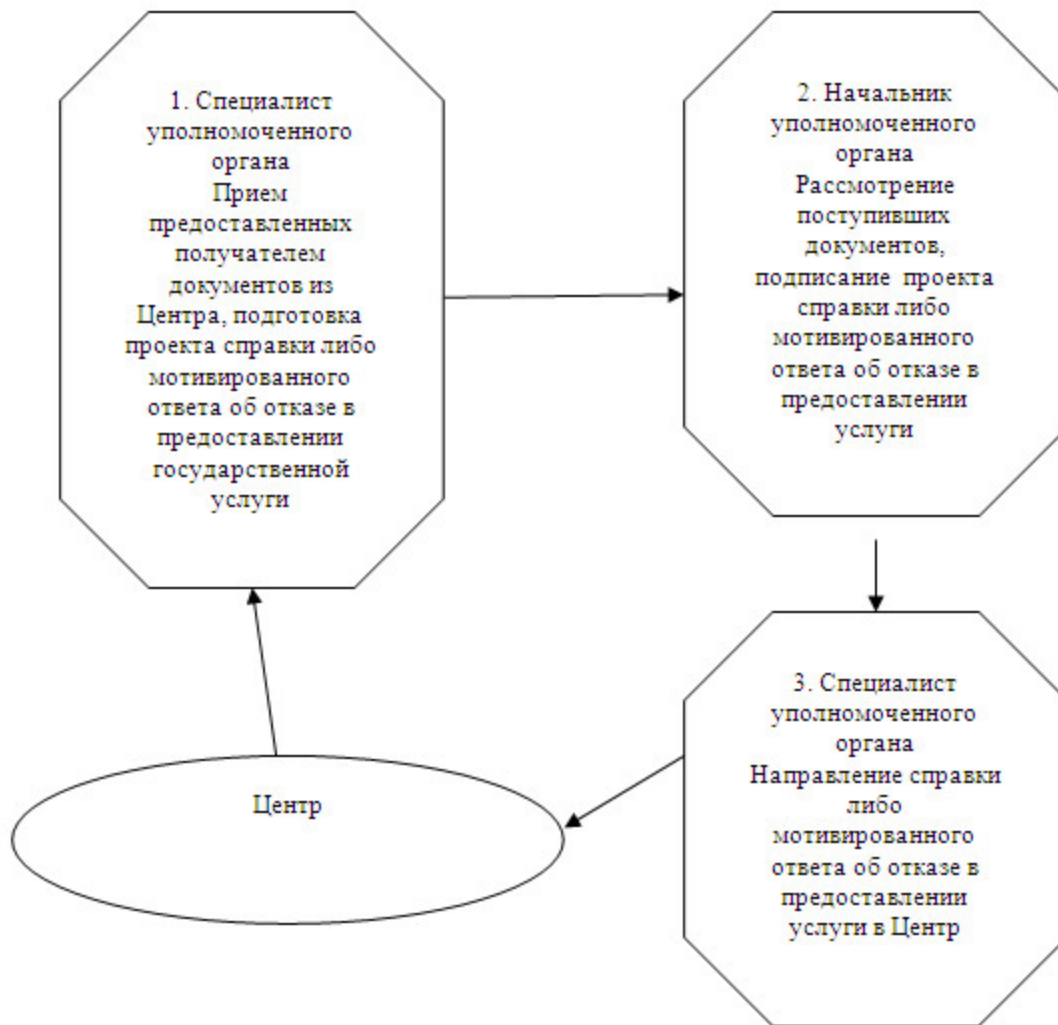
1. Специалист уполномоченного органа
Прием предоставленных получателем документов из Центра, подготовка проекта справки либо мотивированного ответа об отказе в предоставлении государственной услуги

2. Начальник уполномоченного органа
Рассмотрение поступивших документов, подписание проекта справки либо мотивированного ответа об отказе в предоставлении услуги

3. Специалист уполномоченного органа
Направление справки либо мотивированного ответа об отказе в предоставлении услуги в Центр

Центр